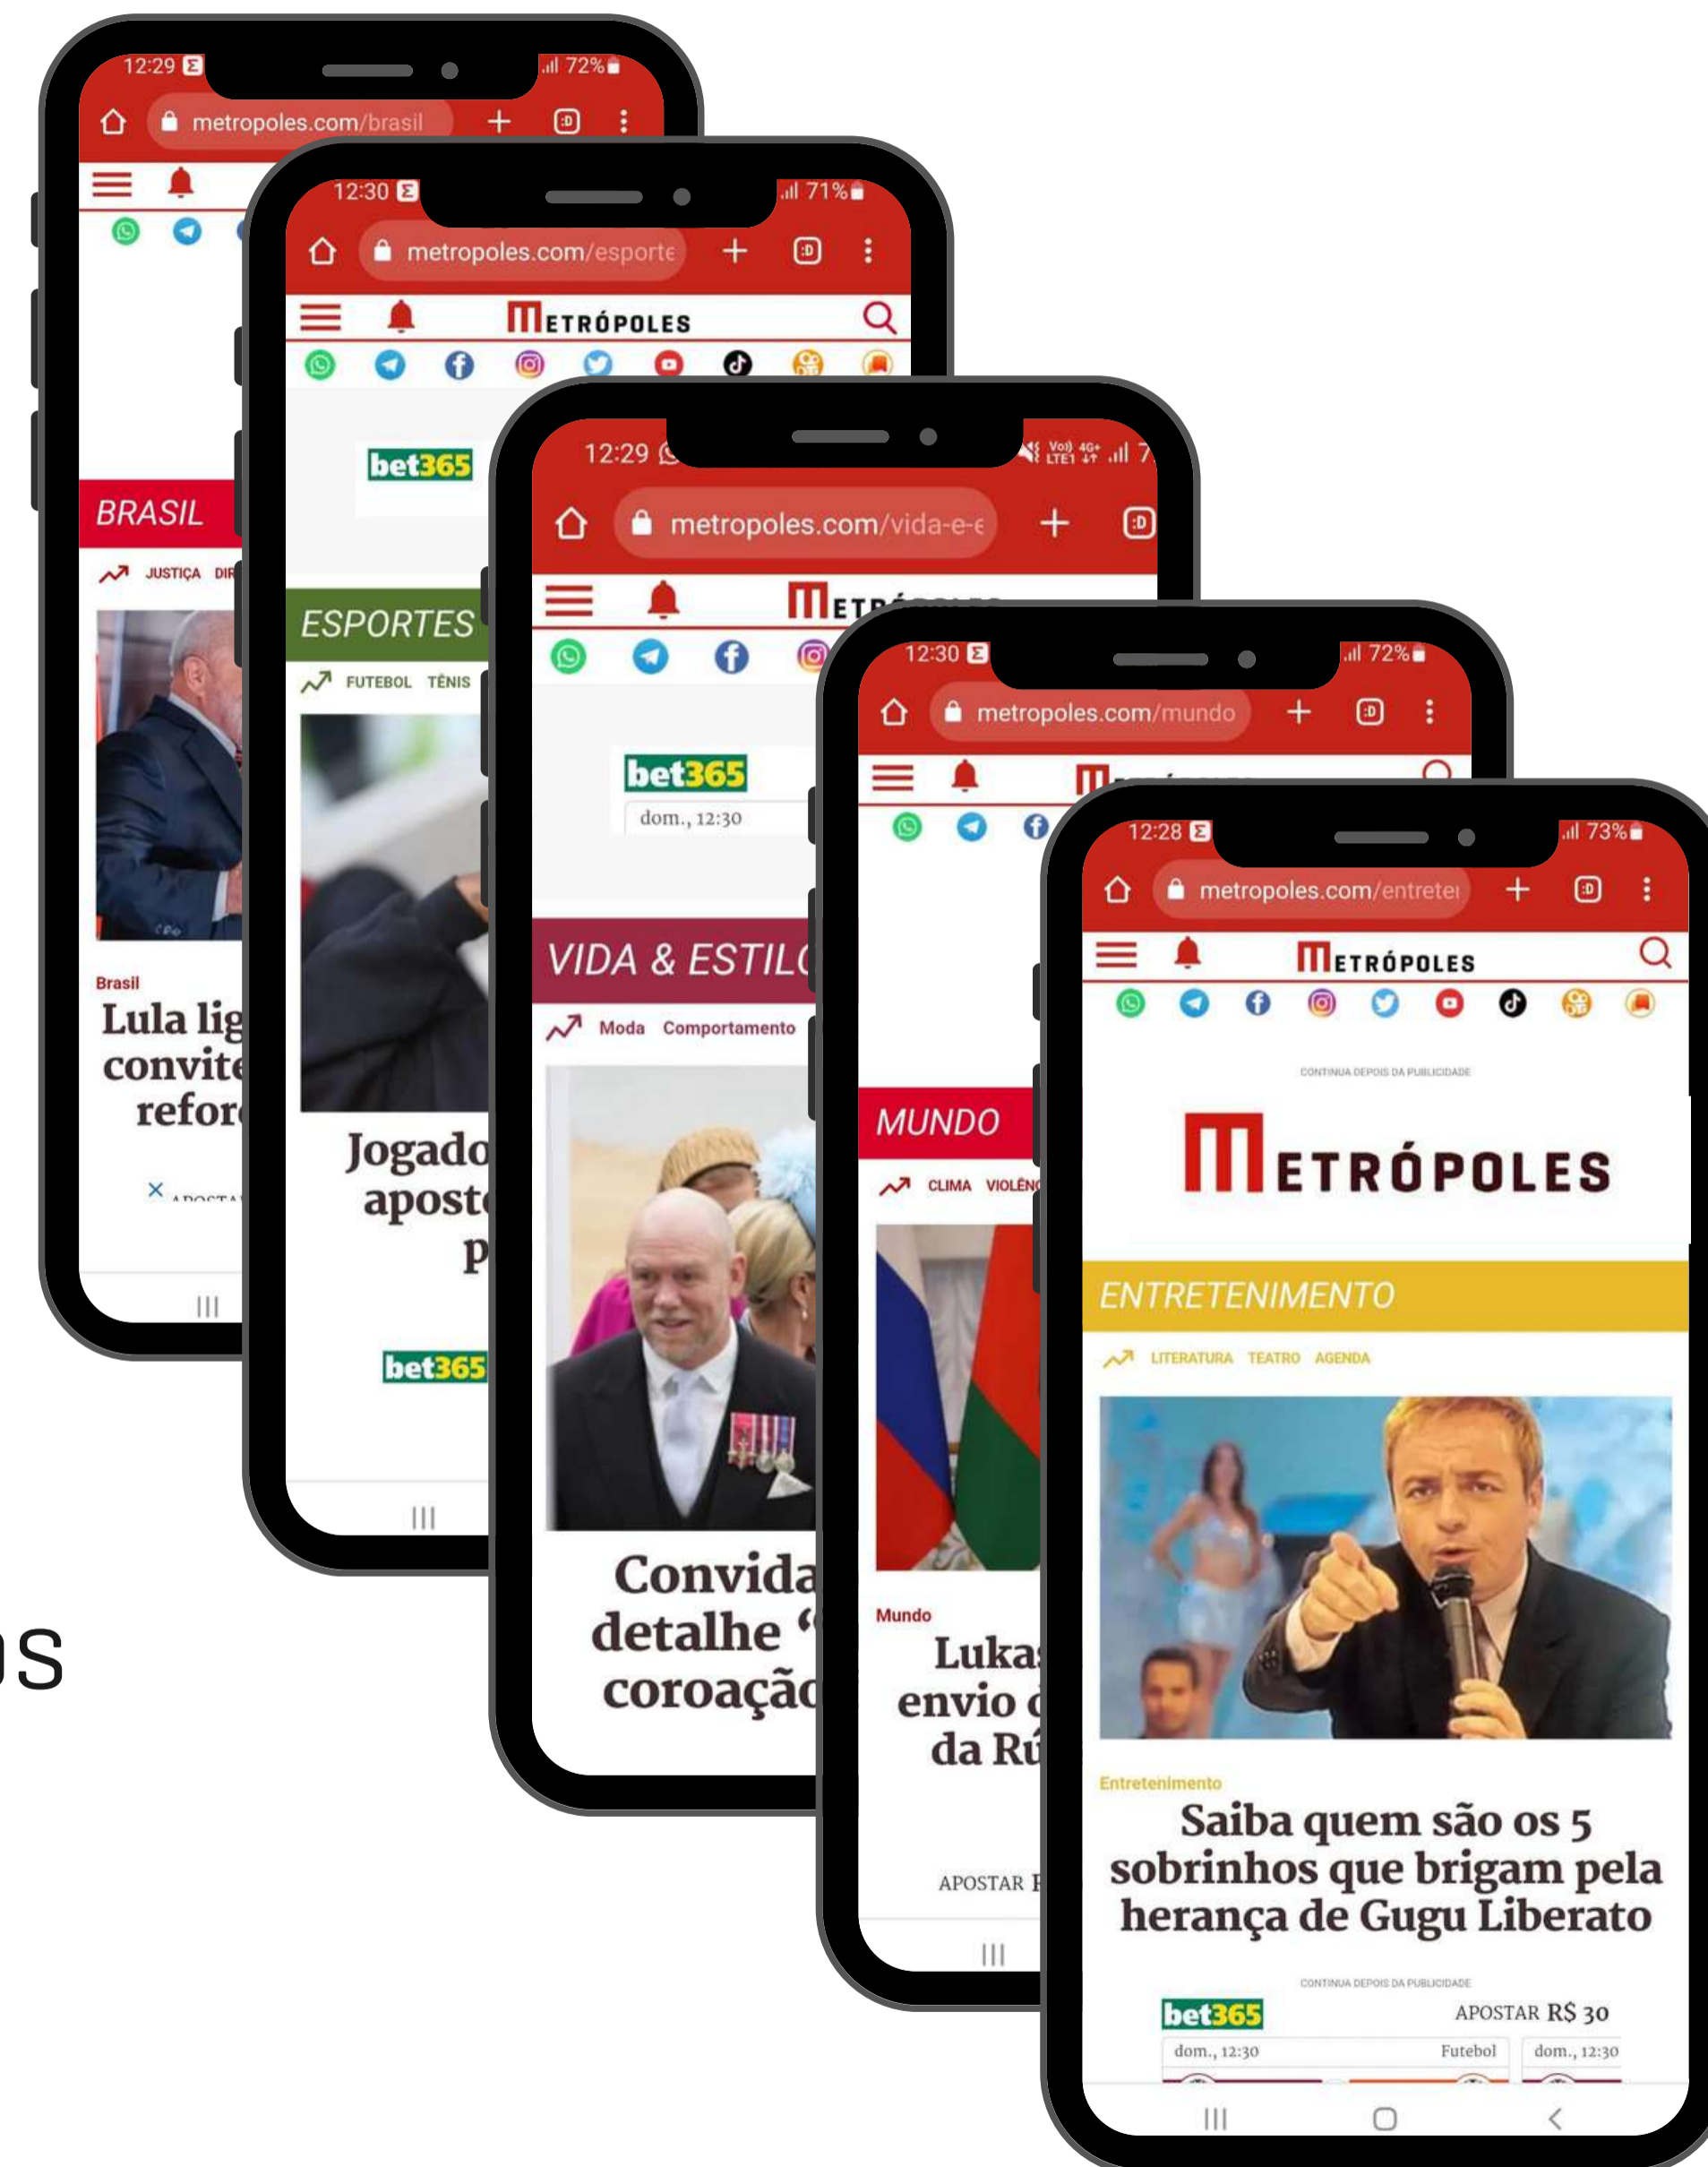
12:29 72%
metropoles.com/brasil
BRASIL
JUSTIÇA DIR
Brasil
Lula lig
convite
refor
APOSTA

12:30 71%
metropoles.com/esporte
METRÓPOLES
bet365
ESPORTES
FUTEBOL TÊNIS
Jogado
apost
p
bet365

12:29
metropoles.com/vida-e-e
METRÓPOLES
bet365
dom., 12:30
VIDA & ESTILO
Moda Comportamento
Convida
detalhe "
coroação

12:30 72%
metropoles.com/mundo
MUNDO
CLIMA VIOLÊN
Mundo
Lukas
envio d
da Rú
APOSTAR

12:28 73%
metropoles.com/entretei
METRÓPOLES
CONTINUA DEPOIS DA PUBLICIDADE
METRÓPOLES
ENTRETENIMENTO
LITERATURA TEATRO AGENDA
Entretenimento
Saiba quem são os 5 sobrinhos que brigam pela herança de Gugu Liberato
CONTINUA DEPOIS DA PUBLICIDADE
bet365
APOSTAR R$ 30
dom., 12:30
Futebol
dom., 12:30

os